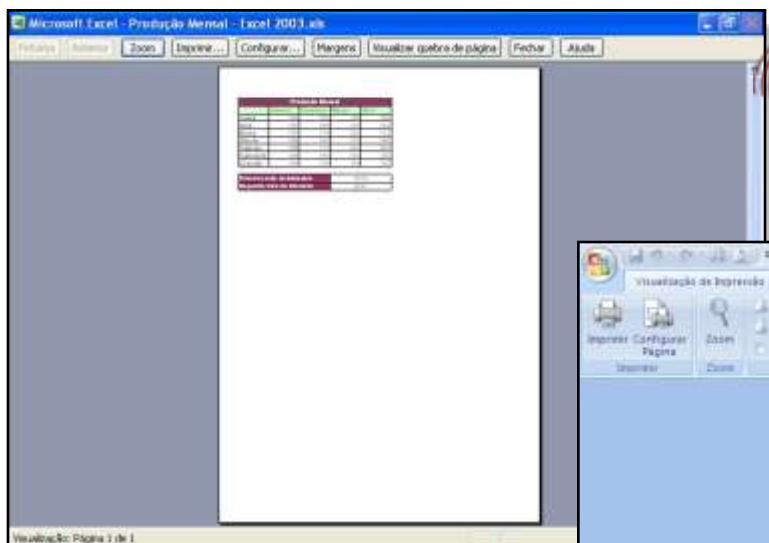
Microsoft Excel - Produção Mensal - Excel 2003.xls

Próxima Anterior Zoom Imprimir... Configurar... Margens Visualizar quebra de página Fechar Ajuda

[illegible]

Visualização: Página 1 de 1

Visualização de Impressão

Imprimir Configurar Página Zoom

Imprimir Zoom